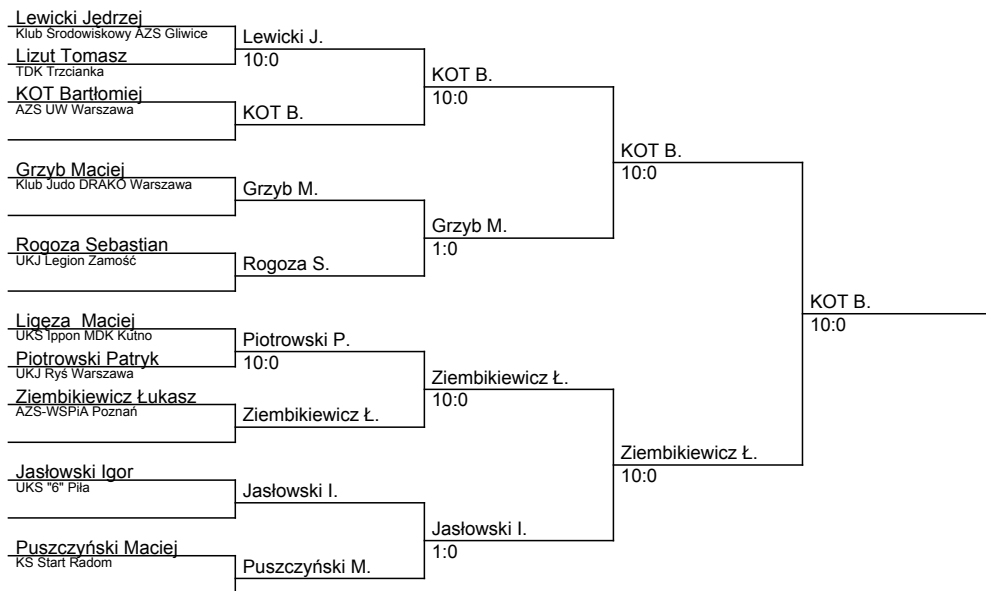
Lewicki Jędrzej
Klub Środowiskowy AZS Gliwice
Lizut Tomasz
TDK Trzcianka
KOT Bartłomiej
AZS UW Warszawa
Grzyb Maciej
Klub Judo DRAKO Warszawa
Rogoza Sebastian
UKJ Legion Zamość
Ligęza Maciej
UKS Ippon MDK Kutno
Piotrowski Patryk
UKJ Ryś Warszawa
Ziembikiewicz Łukasz
AZS-WSPiA Poznań
Jasłowski Igor
UKS "6" Piła
Puszczyński Maciej
KS Start Radom

Lewicki J.
10:0
KOT B.
Grzyb M.
Rogoza S.
Piotrowski P.
10:0
Ziembikiewicz Ł.
Jasłowski I.
Puszczyński M.

KOT B.
10:0
Grzyb M.
1:0
Ziembikiewicz Ł.
10:0
Jasłowski I.
1:0

KOT B.
10:0
Ziembikiewicz Ł.
10:0

KOT B.
10:0